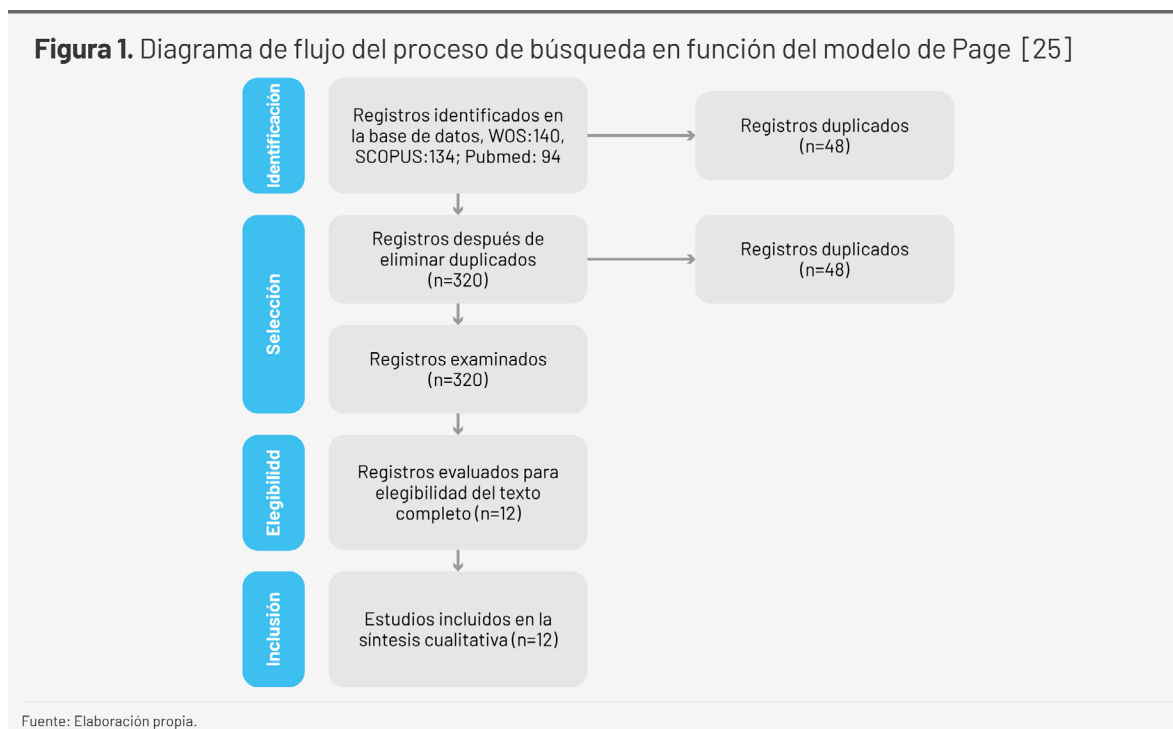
**Figura 1.** Diagrama de flujo del proceso de búsqueda en función del modelo de Page [25]

Identificación

Registros identificados en la base de datos, WOS:140, SCOPUS:134; Pubmed: 94

Registros duplicados (n=48)

Selección

Registros después de eliminar duplicados (n=320)

Registros duplicados (n=48)

Registros examinados (n=320)

Elegibilidad

Registros evaluados para elegibilidad del texto completo (n=12)

Inclusión

Estudios incluidos en la síntesis cualitativa (n=12)

Fuente: Elaboración propia.